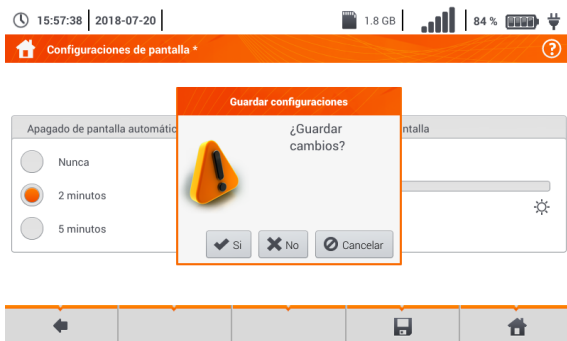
15:57:38 | 2018-07-20 | 1.8 GB | 84 %

Configuraciones de pantalla *

?

Apagado de pantalla automátic

Nunca

2 minutos

5 minutos

ntalla

Guardar configuraciones

¿Guardar cambios?

Si

No

Cancelar